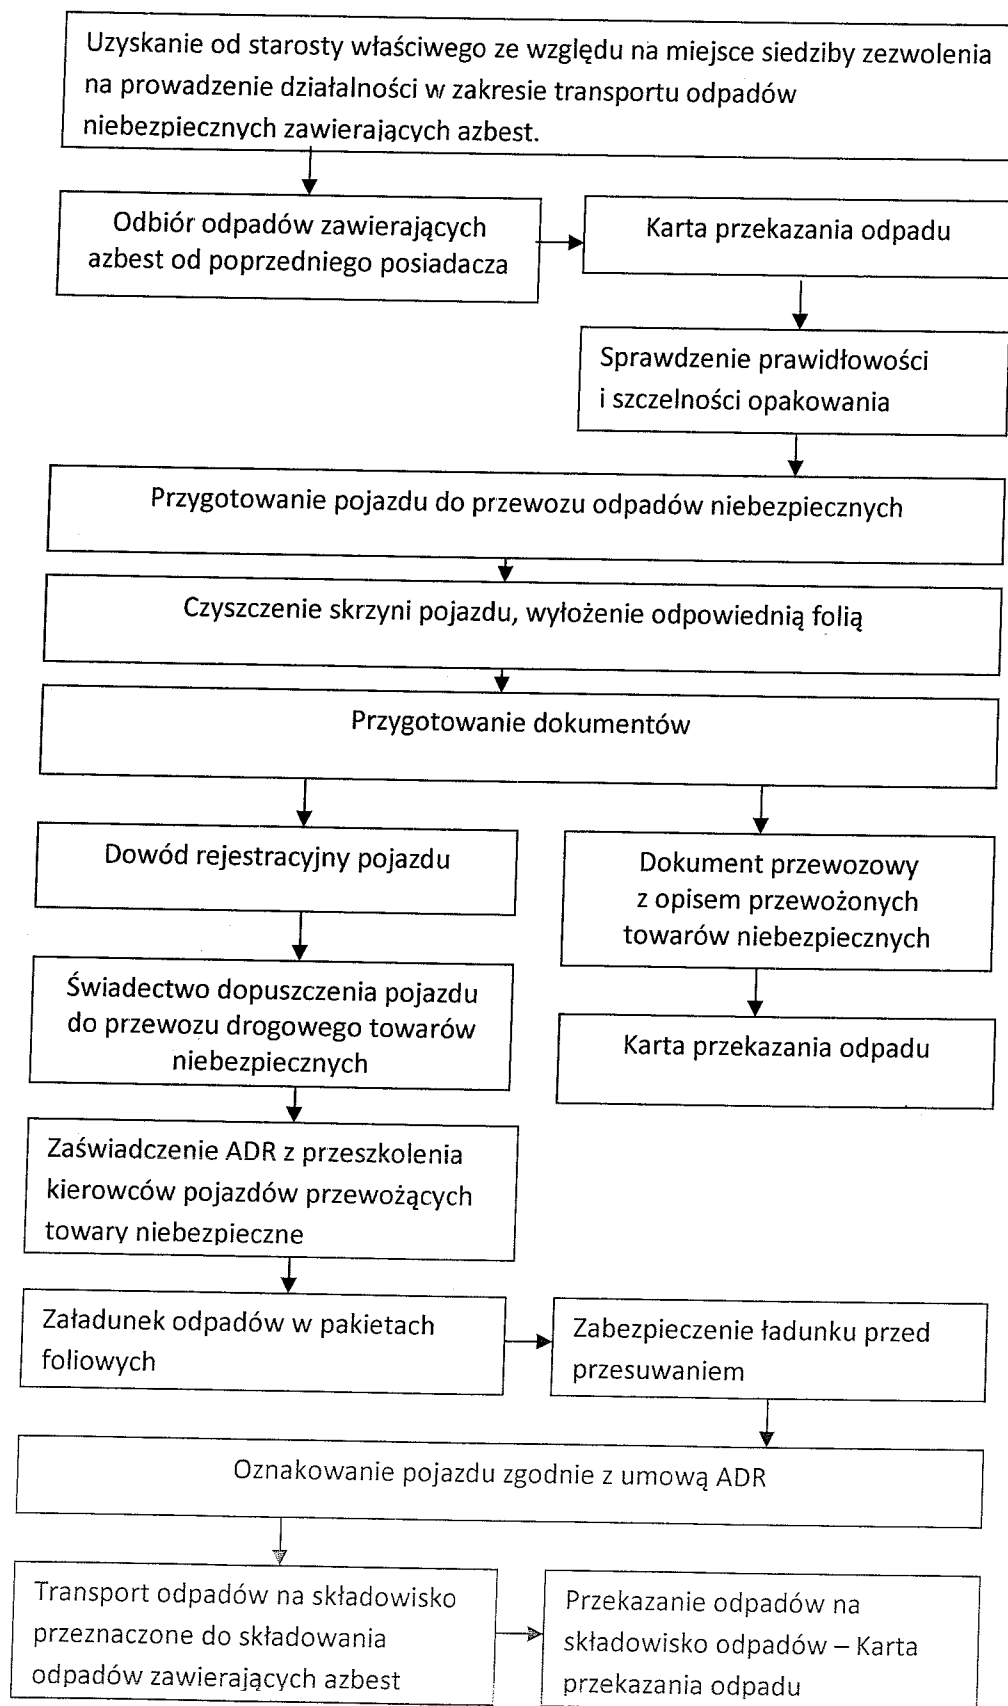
Uzyskanie od starosty właściwego ze względu na miejsce siedziby zezwolenia na prowadzenie działalności w zakresie transportu odpadów niebezpiecznych zawierających azbest.

Odbiór odpadów zawierających azbest od poprzedniego posiadacza

Karta przekazania odpadu

Sprawdzenie prawidłowości i szczelności opakowania

Przygotowanie pojazdu do przewozu odpadów niebezpiecznych

Czyszczenie skrzyni pojazdu, wyłożenie odpowiednią folią

Przygotowanie dokumentów

Dowód rejestracyjny pojazdu

Świadectwo dopuszczenia pojazdu do przewozu drogowego towarów niebezpiecznych

Zaświadczenie ADR z przeszkolenia kierowców pojazdów przewożących towary niebezpieczne

Dokument przewozowy z opisem przewożonych towarów niebezpiecznych

Karta przekazania odpadu

Załadunek odpadów w pakietach foliowych

Zabezpieczenie ładunku przed przesuwaniem

Oznakowanie pojazdu zgodnie z umową ADR

Transport odpadów na składowisko przeznaczone do składowania odpadów zawierających azbest

Przekazanie odpadów na składowisko odpadów – Karta przekazania odpadu